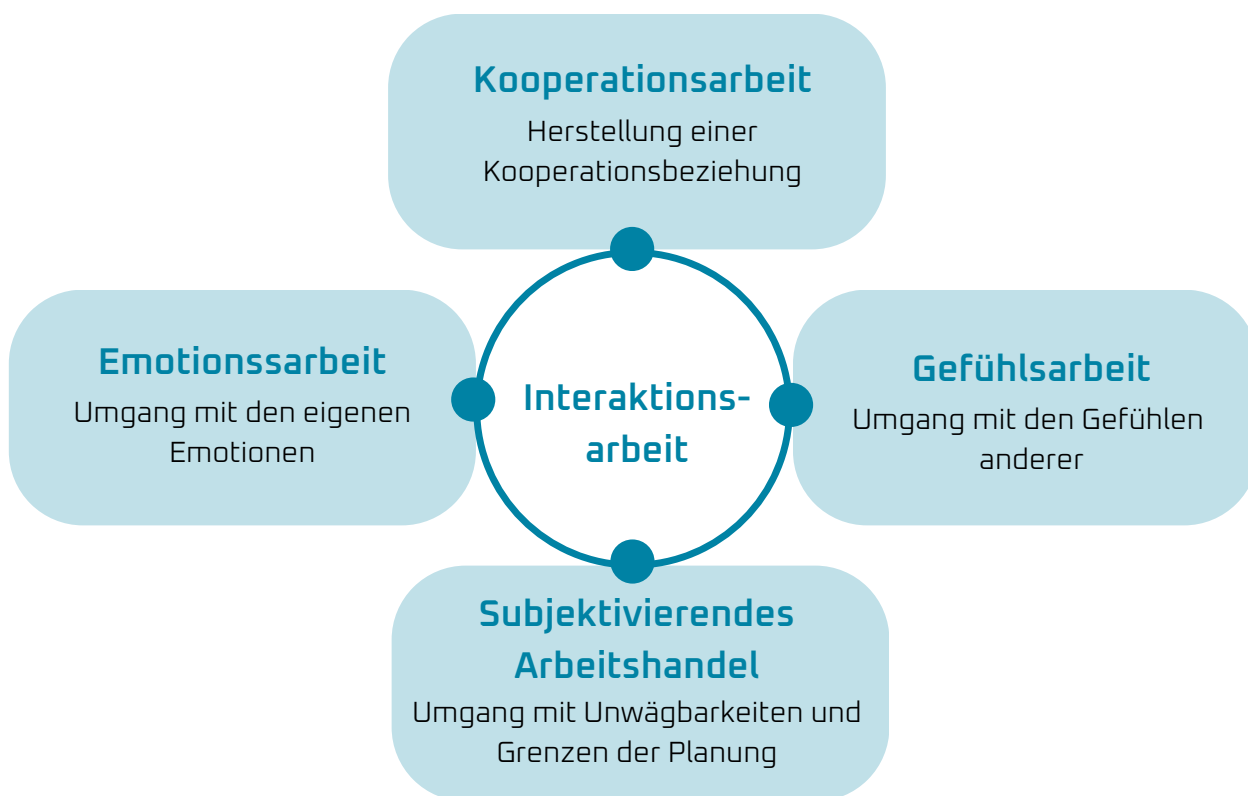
Kooperationsarbeit
Herstellung einer Kooperationsbeziehung

Emotionssarbeit
Umgang mit den eigenen Emotionen

Interaktions-arbeit

Gefühlsarbeit
Umgang mit den Gefühlen anderer

Subjektivierendes Arbeitshandel
Umgang mit Unwägbarkeiten und Grenzen der Planung